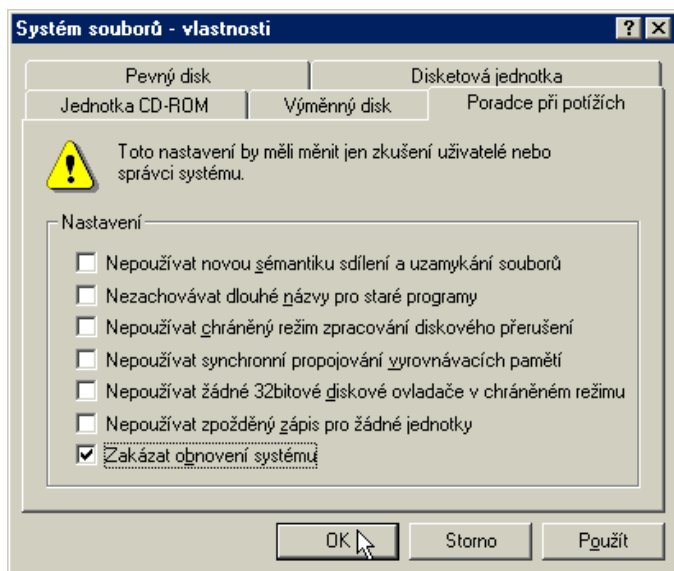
Systém souborů - vlastnosti

?

Pevný disk

Disketová jednotka

Jednotka CD-ROM

Výměnný disk

Poradce při potížích

Toto nastavení by měli měnit jen zkušení uživatelé nebo správci systému.

Nastavení

Nepoužívat novou sémantiku sdílení a uzamykání souborů

Nezachovávat dlouhé názvy pro staré programy

Nepoužívat chráněný režim zpracování diskového přerušení

Nepoužívat synchronní propojování vyrovnávacích pamětí

Nepoužívat žádné 32bitové diskové ovladače v chráněném režimu

Nepoužívat zpožděný zápis pro žádné jednotky

Zakázat obnovení systému

OK

Storno

Použít